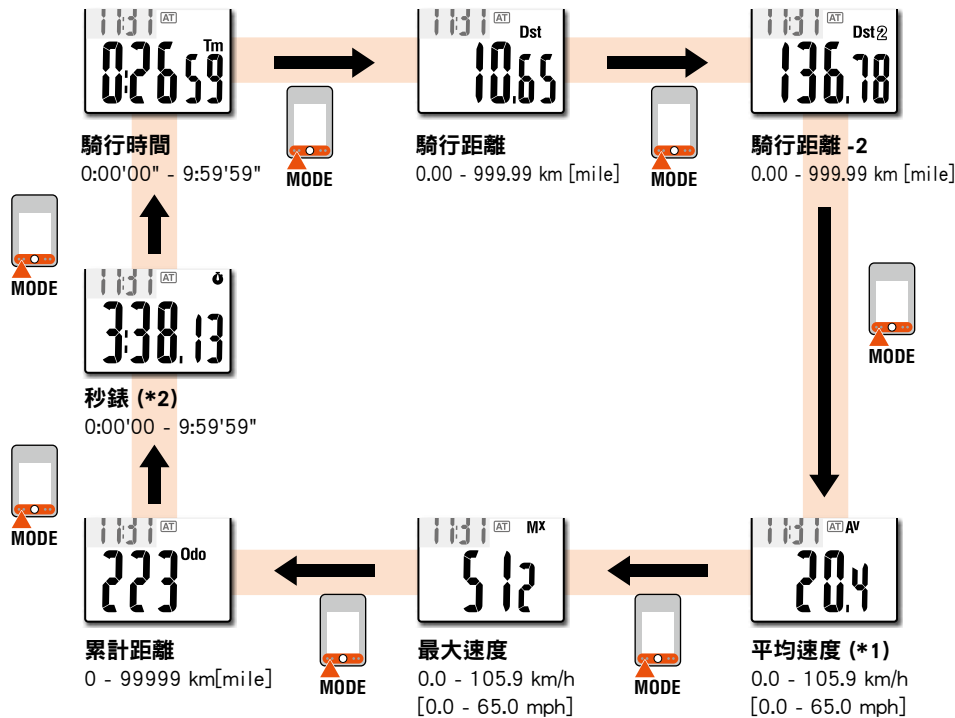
11:31 AT Tm 0:26 59
MODE
11:31 AT Dst 10.65
MODE
11:31 AT Dst2 136.78

騎行時間
0:00'00" - 9:59'59"

騎行距離
0.00 - 999.99 km [mile]

騎行距離 -2
0.00 - 999.99 km [mile]

MODE

11:31 AT 3:38.13

秒錶 (*2)
0:00'00 - 9:59'59"

MODE

MODE

11:31 AT Odo 223
MODE
11:31 AT Mx 51.2
MODE
11:31 AT AV 20.4

累計距離
0 - 99999 km[mile]

最大速度
0.0 - 105.9 km/h
[0.0 - 65.0 mph]

平均速度 (*1)
0.0 - 105.9 km/h
[0.0 - 65.0 mph]